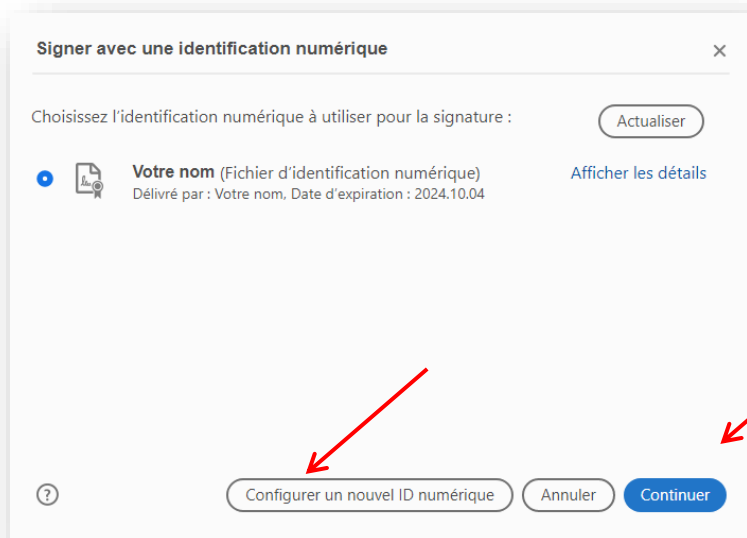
Signer avec une identification numérique

×

Choisissez l’identification numérique à utiliser pour la signature :

Actualiser

Votre nom (Fichier d’identification numérique)
Délivré par : Votre nom, Date d’expiration : 2024.10.04

Afficher les détails

?

Configurer un nouvel ID numérique

Annuler

Continuer